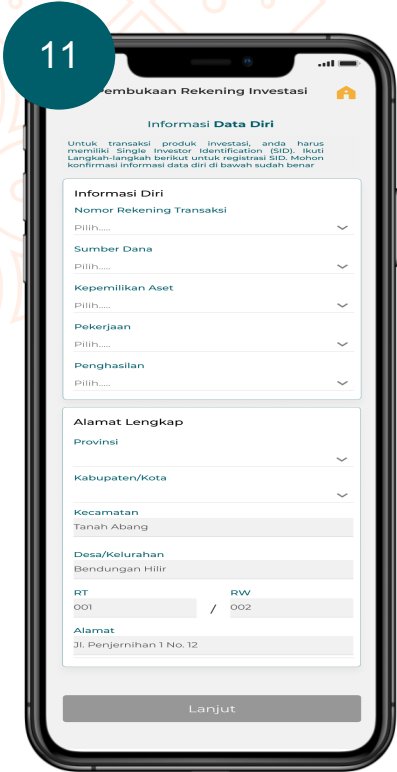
11

Pembukaan Rekening Investasi

Informasi Data Diri

Untuk transaksi produk investasi, anda harus memiliki Single Investor Identification (SID). Ikuti Langkah-langkah berikut untuk registrasi SID. Mohon konfirmasi informasi data diri di bawah sudah benar

Informasi Diri

Nomor Rekening Transaksi
Pilih.....

Sumber Dana
Pilih.....

Kepemilikan Aset
Pilih.....

Pekerjaan
Pilih.....

Penghasilan
Pilih.....

Alamat Lengkap

Provinsi

Kabupaten/Kota

Kecamatan
Tanah Abang

Desa/Kelurahan
Bendungan Hilir

RT
001
/
RW
002

Alamat
Jl. Penjernihan 1 No. 12

Lanjut